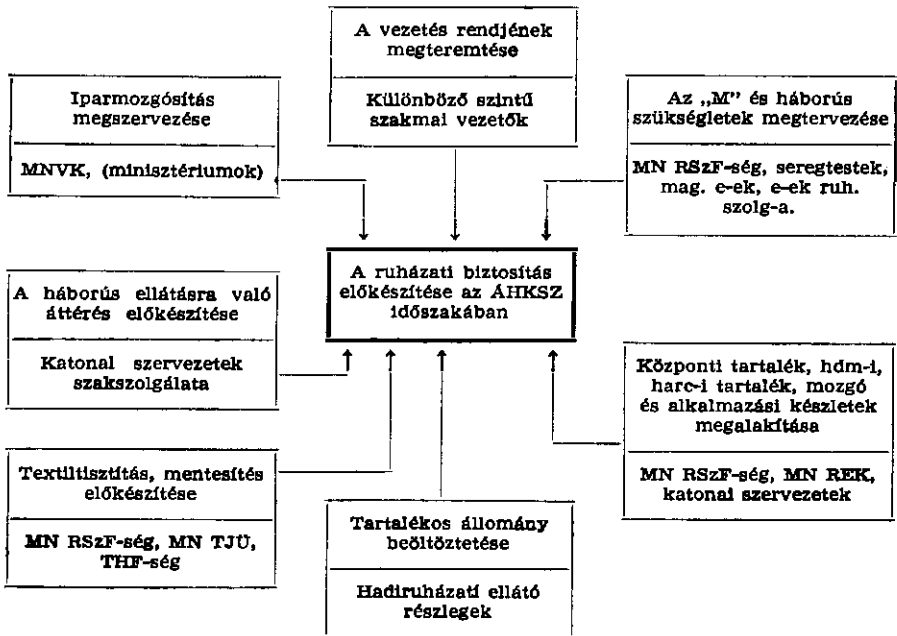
A vezetés rendjének megteremtése

Különböző szintű szakmai vezetők

Iparmozgósítás megszervezése

MNVK, (minisztériumok)

Az „M" és háborús szükségletek megtervezése

MN RSzF-ség, seregtestek, mag. e-ek, e-ek ruh. szolg-a.

A ruházati biztosítás előkészítése az ÁHKSZ időszakában

A háborús ellátásra való áttérés előkészítése

Katonai szervezetek szakszolgálata

Központi tartalék, hdm-i, harc-i tartalék, mozgó és alkalmazási készletek megalakítása

MN RSzF-ség, MN REK, katonai szervezetek

Textiltisztítás, mentesítés előkészítése

MN RSzF-ség, MN TJÜ, THF-ség

Tartalékos állomány beöltöztetése

Hadiruházati ellátó részlegek